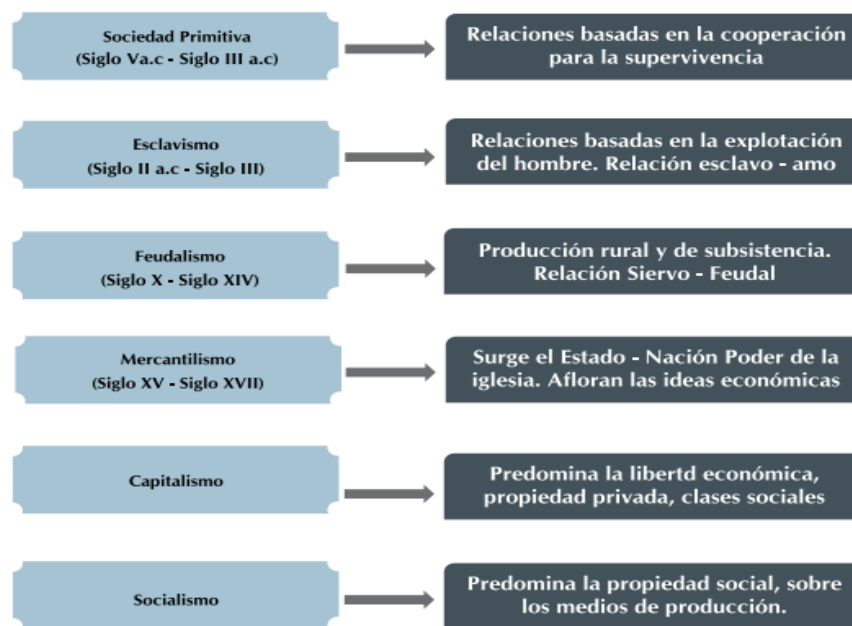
Sociedad Primitiva
(Siglo Va.c - Siglo III a.c)

Relaciones basadas en la cooperación para la supervivencia

Esclavismo
(Siglo II a.c - Siglo III)

Relaciones basadas en la explotación del hombre. Relación esclavo - amo

Feudalismo
(Siglo X - Siglo XIV)

Producción rural y de subsistencia. Relación Siervo - Feudal

Mercantilismo
(Siglo XV - Siglo XVII)

Surge el Estado - Nación Poder de la iglesia. Afloran las ideas económicas

Capitalismo

Predomina la libertd económica, propiedad privada, clases sociales

Socialismo

Predomina la propiedad social, sobre los medios de producción.